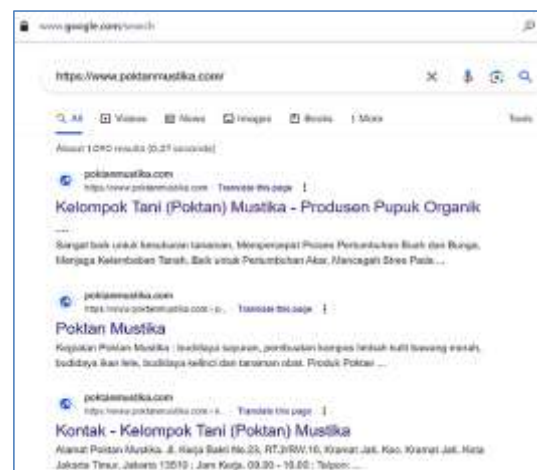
www.google.com/search

https://www.poktanmustika.com/

All Videos News Images Books More Tools

About 1,090 results (0.27 seconds)

poktanmustika.com
https://www.poktanmustika.com · Translate this page

Kelompok Tani (Poktan) Mustika - Produsen Pupuk Organik

Sangat baik untuk kesuburan tanaman, Mempercepat Proses Pertumbuhan Buah dan Bunga, Menjaga Kelembaban Tanah, Baik untuk Pertumbuhan Akar, Mencegah Stres Pada...

poktanmustika.com
https://www.poktanmustika.com › p... · Translate this page

Poktan Mustika

Kegiatan Poktan Mustika : budidaya sayuran, pembuatan kompos limbah kulit bawang merah, budidaya ikan lele, budidaya kelinci dan tanaman obat. Produk Poktan ...

poktanmustika.com
https://www.poktanmustika.com › k... · Translate this page

Kontak - Kelompok Tani (Poktan) Mustika

Alamat Poktan Mustika. Jl. Harja Bakti No.23, RT.3/RW.10, Kramat Jati, Kec. Kramat Jati, Kota Jakarta Timur, Jakarta 13510 ; Jam Kerja. 09.00 - 16.00 ; Telpon: ...